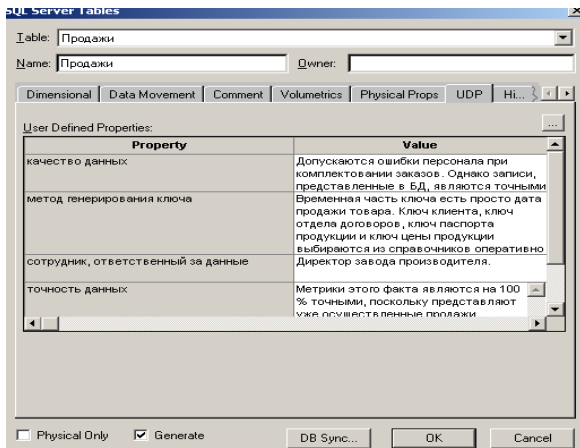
SQL Server Tables

Table: Продажи

Name: Продажи

Owner:

Dimensional | Data Movement | Comment | Volumetrics | Physical Props | UDP | Hi...

User Defined Properties:

...

| Property | Value |
|---|---|
| качество данных | Допускаются ошибки персонала при комплектовании заказов. Однако записи, представленные в БД, являются точными |
| метод генерирования ключа | Временная часть ключа есть просто дата продажи товара. Ключ клиента, ключ отдела договоров, ключ паспорта продукции и ключ цены продукции выбираются из справочников оперативно |
| сотрудник, ответственный за данные | Директор завода производителя. |
| точность данных | Метрики этого факта являются на 100 % точными, поскольку представляют уже осуществленные продажи |

Physical Only

Generate

DB Sync...

OK

Cancel